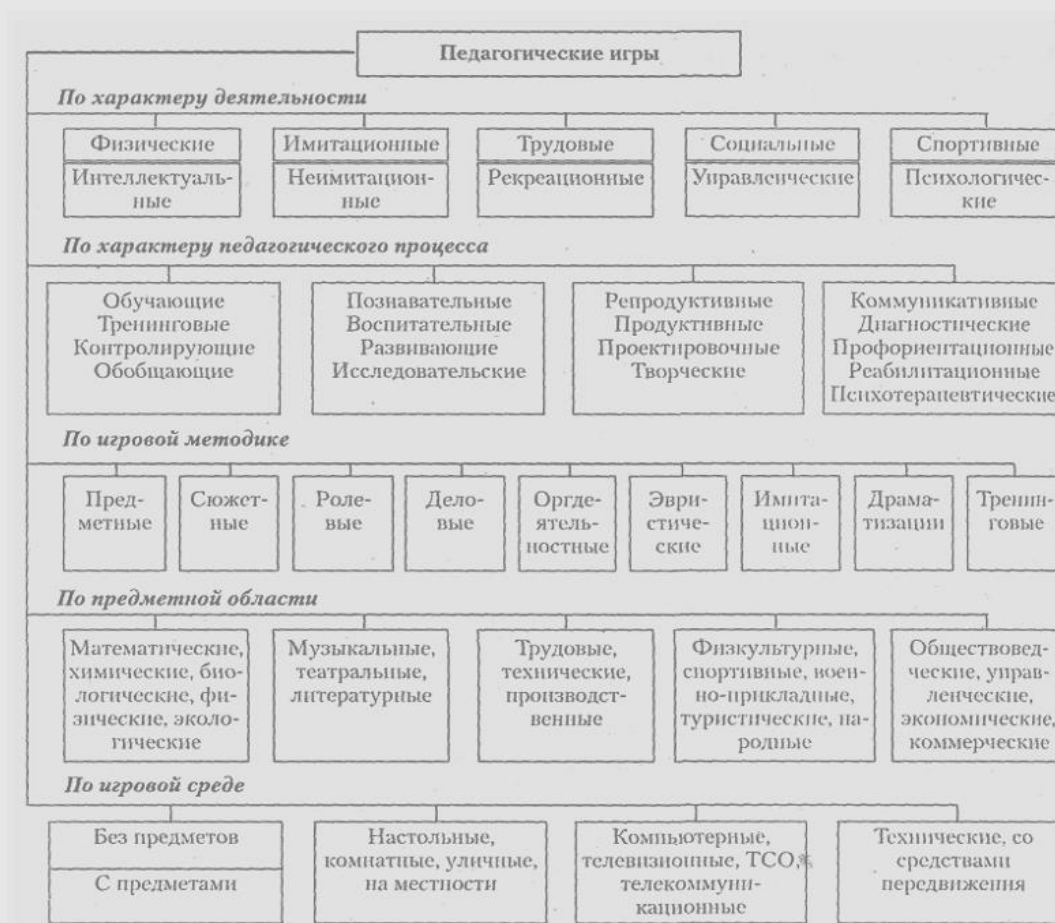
Педагогические игры

По характеру деятельности

Физические
Интеллектуальные

Имитационные
Неимитационные

Трудовые
Рекреационные

Социальные
Управленческие

Спортивные
Психологические

По характеру педагогического процесса

Обучающие
Тренинговые
Контролирующие
Обобщающие

Познавательные
Воспитательные
Развивающие
Исследовательские

Репродуктивные
Продуктивные
Проектировочные
Творческие

Коммуникативные
Диагностические
Профориентационные
Реабилитационные
Психотерапевтические

По игровой методике

Предметные

Сюжетные

Ролевые

Деловые

Оргдеятельностные

Эвристические

Имитационные

Драматизации

Тренинговые

По предметной области

Математические, химические, биологические, физические, экологические

Музыкальные, театральные, литературные

Трудовые, технические, производственные

Физкультурные, спортивные, военно-прикладные, туристические, народные

Обществоведческие, управленческие, экономические, коммерческие

По игровой среде

Без предметов
С предметами

Настольные, комнатные, уличные, на местности

Компьютерные, телевизионные, ТСО, телекоммуникационные

Технические, со средствами передвижения